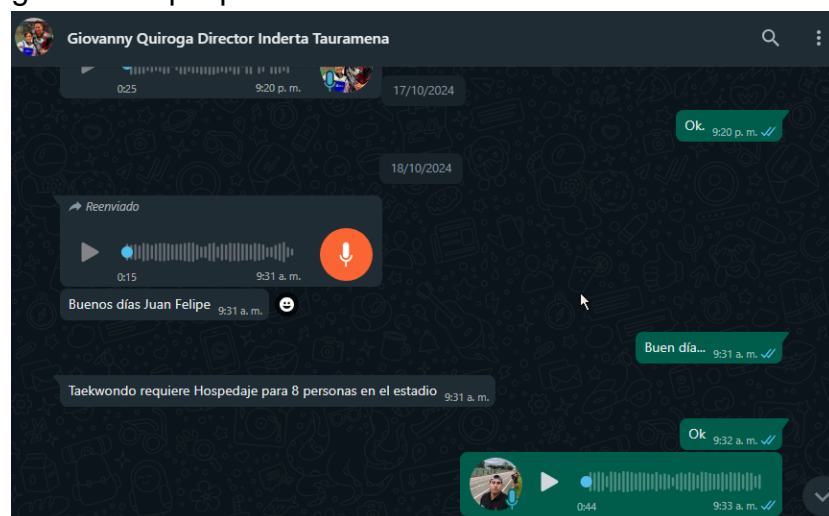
Giovanny Quiroga Director Inderta Tauramena

0:25 9:20 p. m.

17/10/2024

Ok. 9:20 p. m.

18/10/2024

Reenviado

0:15 9:31 a. m.

Buenos días Juan Felipe 9:31 a. m.

Buen día... 9:31 a. m.

Taekwondo requiere Hospedaje para 8 personas en el estadio 9:31 a. m.

Ok 9:32 a. m.

0:44 9:33 a. m.